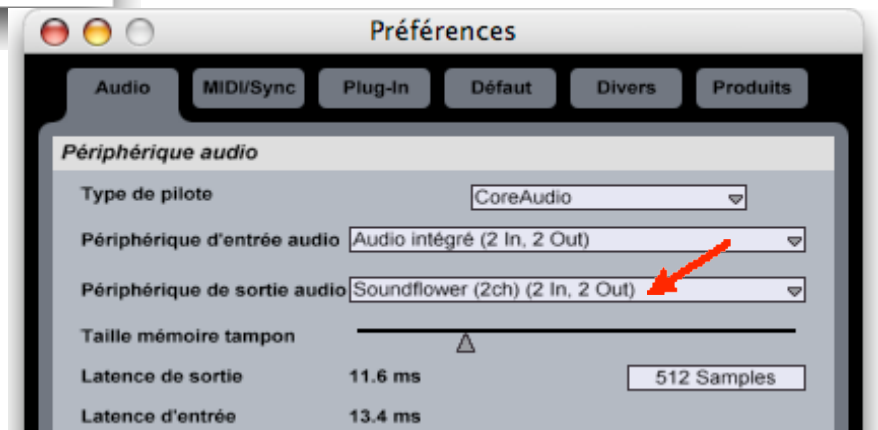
Préférences

Audio
MIDI/Sync
Plug-In
Défaut
Divers
Produits

Périphérique audio

Type de pilote
CoreAudio

Périphérique d'entrée audio
Audio intégré (2 In, 2 Out)

Périphérique de sortie audio
Soundflower (2ch) (2 In, 2 Out)

Taille mémoire tampon

Latence de sortie
11.6 ms
512 Samples

Latence d'entrée
13.4 ms